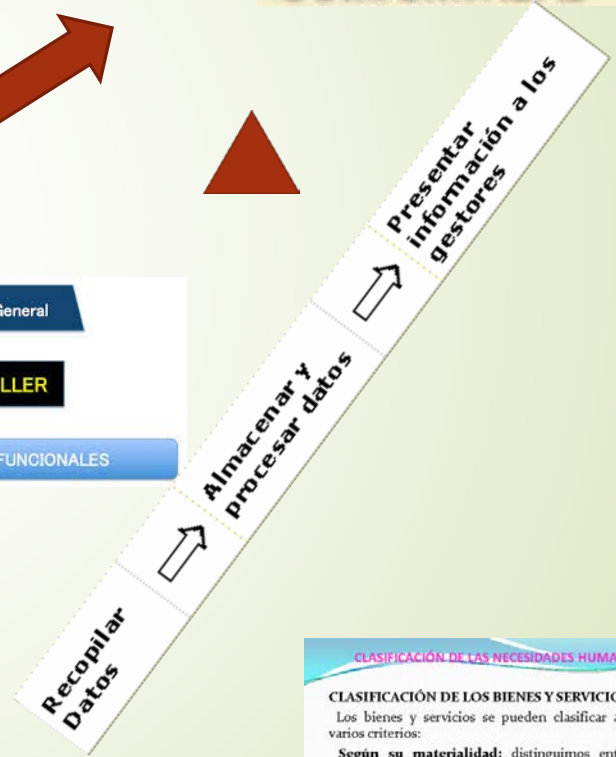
General

LLER

FUNCIONALES

Recopilar Datos

Almacenar y procesar datos

Presentar información a los gestores

CLASIFICACIÓN DE LAS NECESIDADES HUMA

CLASIFICACIÓN DE LOS BIENES Y SERVICIO

Los bienes y servicios se pueden clasificar a varios criterios:

Según su materialidad: distinguimos ent